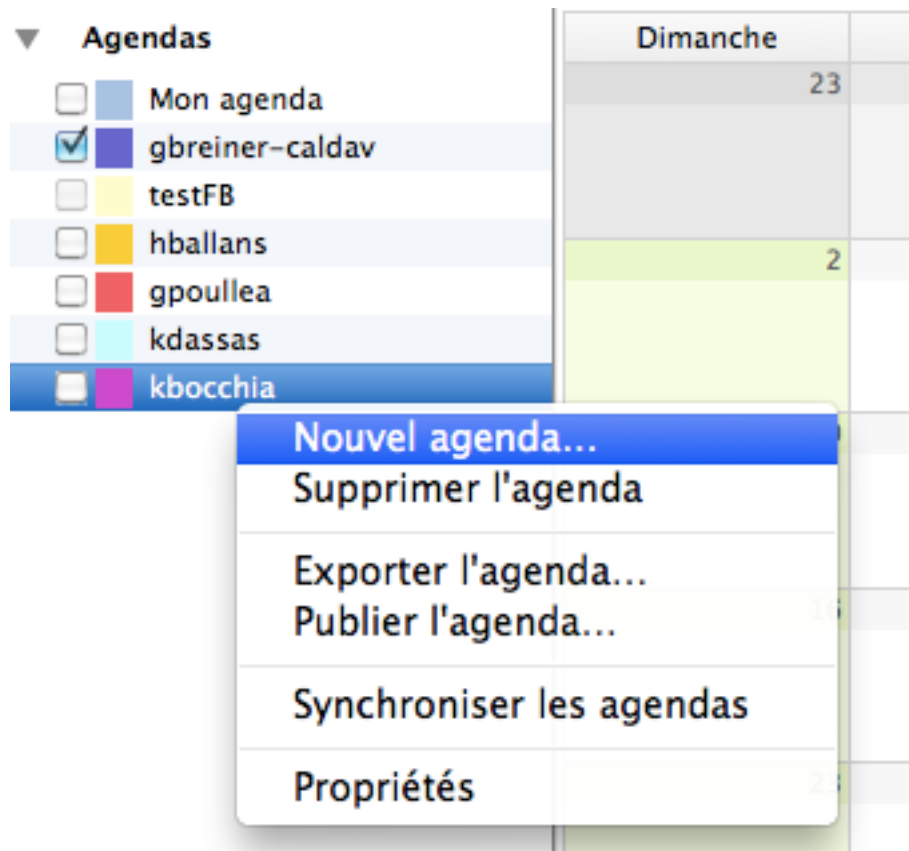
Agendas
Mon agenda
gbreiner-caldav
testFB
hballans
gpoullea
kdassas
kbocchia

Dimanche
23
2
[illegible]
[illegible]
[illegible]

Nouvel agenda...
Supprimer l'agenda
Exporter l'agenda...
Publier l'agenda...
Synchroniser les agendas
Propriétés